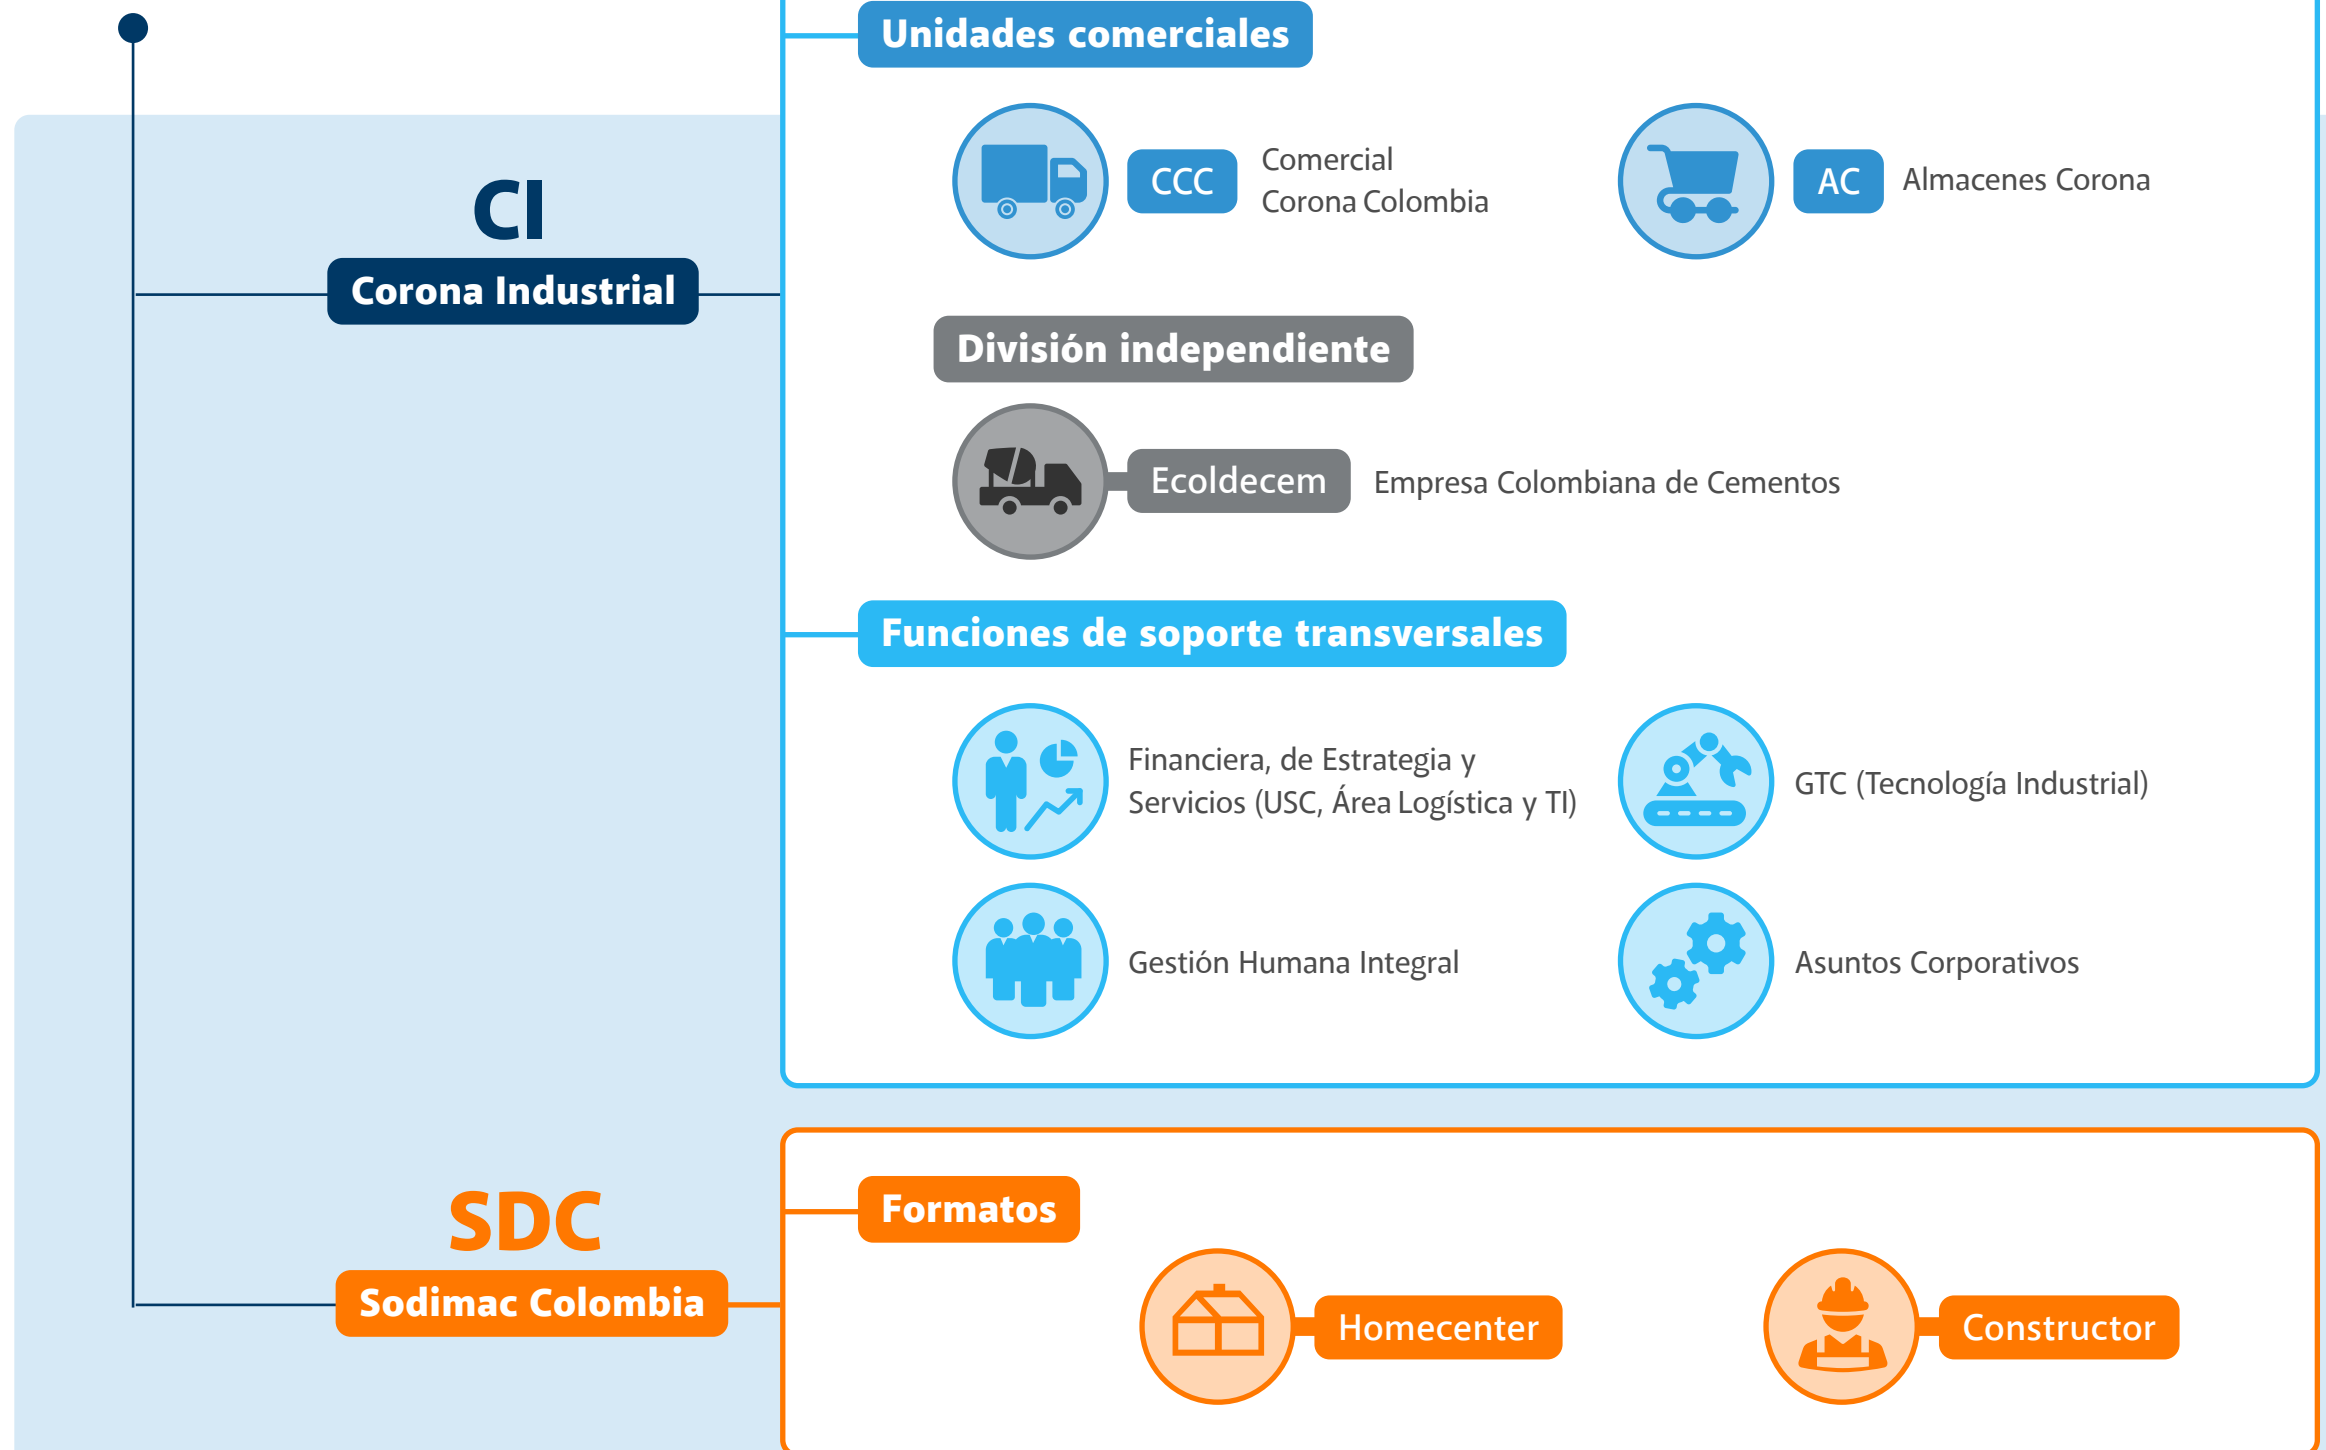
CI

Corona Industrial

Unidades comerciales

CCC Comercial Corona Colombia

AC Almacenes Corona

División independiente

Ecoldecem Empresa Colombiana de Cementos

Funciones de soporte transversales

Financiera, de Estrategia y Servicios (USC, Área Logística y TI)

GTC (Tecnología Industrial)

Gestión Humana Integral

Asuntos Corporativos

SDC

Sodimac Colombia

Formatos

Homecenter

Constructor